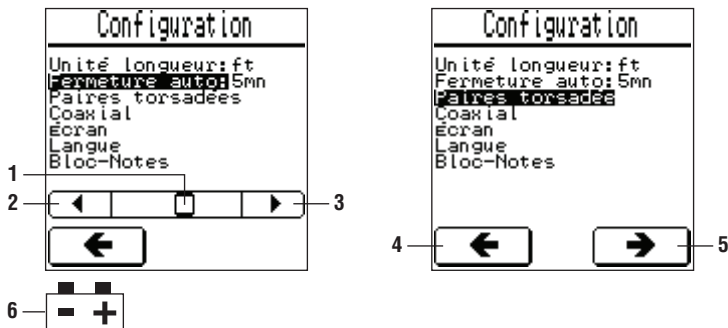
Configuration

Unité longueur: ft
Fermeture auto: 5mn
Paires torsadées
Coaxial
Écran
Langue
Bloc-Notes

1
2
3

Configuration

Unité longueur: ft
Fermeture auto: 5mn
Paires torsadées
Coaxial
Écran
Langue
Bloc-Notes

4
5
6